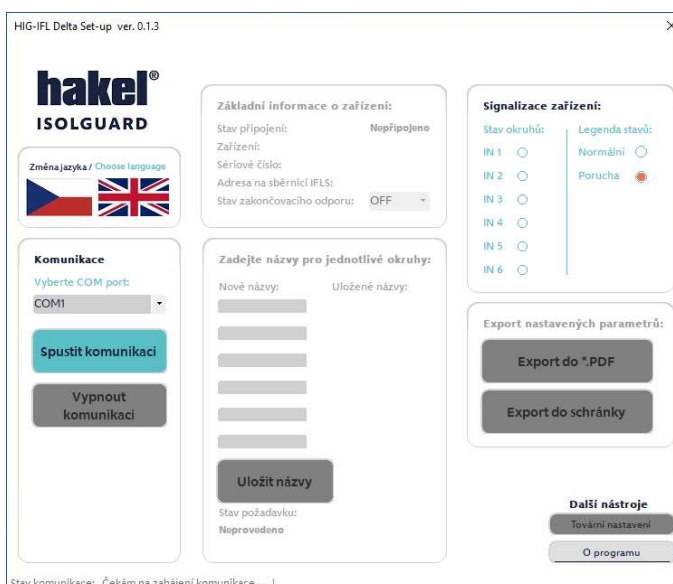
HIG-IFL Delta Set-up ver. 0.1.3

×

hakel®
ISOLGUARD

Změna jazyka / Choose language

Komunikace
Vyberte COM port:
COM1

Spustit komunikaci

Vypnout komunikaci

Základní informace o zařízení:
Stav připojení: Nepřipojeno
Zařízení:
Sériové číslo:
Adresa na sběrnici IFLS:
Stav zakončovacího odporu: OFF

Zadejte názvy pro jednotlivé okruhy:
Nové názvy:
Uložené názvy:

Uložit názvy

Stav požadavku:
Neprovedeno

Signalizace zařízení:
Stav okruhů:
IN 1
IN 2
IN 3
IN 4
IN 5
IN 6
Legenda stavů:
Normální
Porucha

Export nastavených parametrů:
Export do *.PDF
Export do schránky

Další nástroje
Tovární nastavení
O programu

Stav komunikace: Čekám na zahájení komunikace...